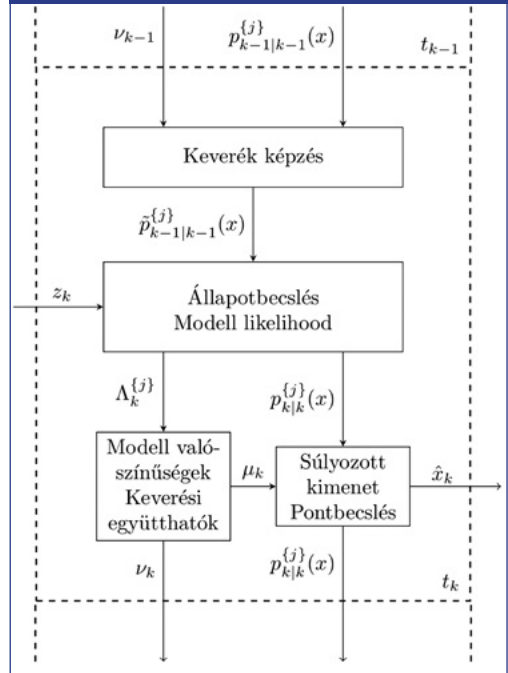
$\nu_{k-1}$

$p_{k-1|k-1}^{\{j\}}(x)$

$t_{k-1}$

Keverék képzés

$\tilde{p}_{k-1|k-1}^{\{j\}}(x)$

$z_k$

Állapotbecslés
Modell likelihood

$\Lambda_k^{\{j\}}$

$p_{k|k}^{\{j\}}(x)$

Modell valószínűségek
Keverési együtthatók

$\mu_k$

Súlyozott kimenet
Pontbecslés

$\hat{x}_k$

$\nu_k$

$p_{k|k}^{\{j\}}(x)$

$t_k$